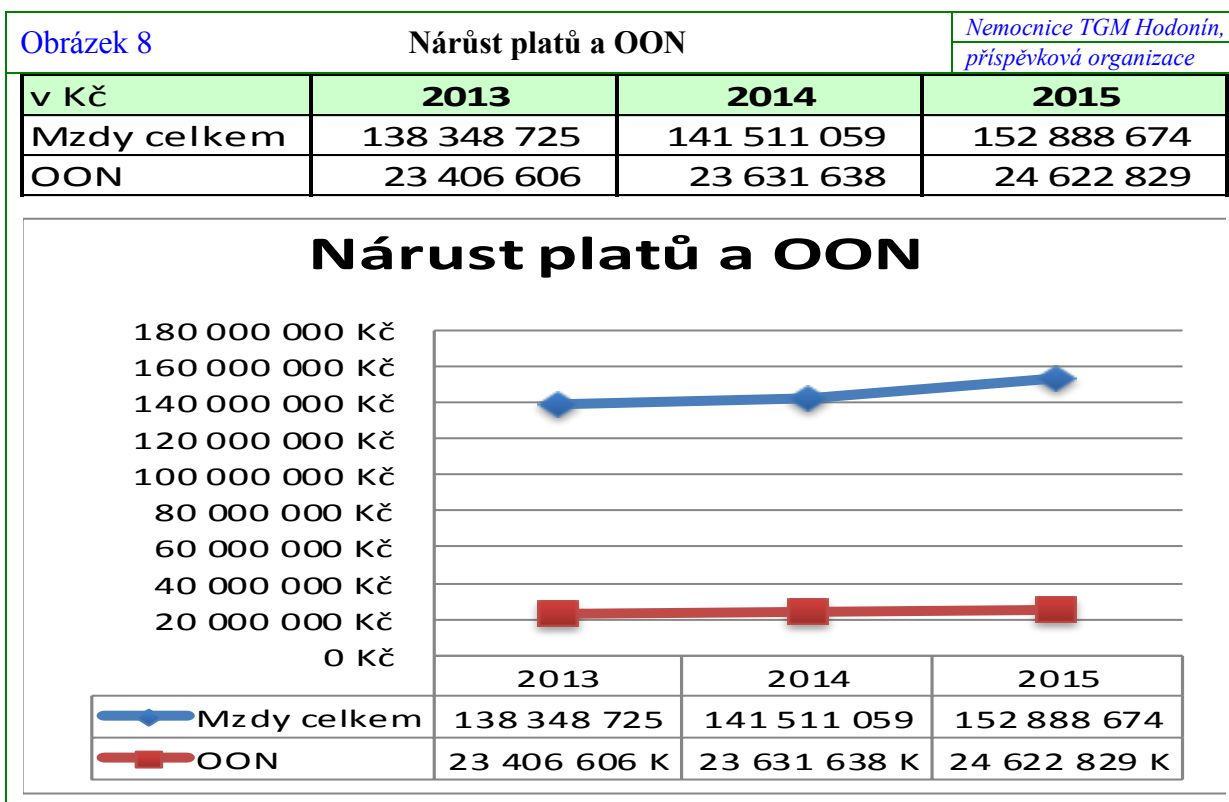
Obrázek 8

Nárůst platů a OON

Nemocnice TGM Hodonín, příspěvková organizace

| v Kč | 2013 | 2014 | 2015 |
|---|---|---|---|
| Mzdy celkem | 138 348 725 | 141 511 059 | 152 888 674 |
| OON | 23 406 606 | 23 631 638 | 24 622 829 |

Nárust platů a OON

180 000 000 Kč
160 000 000 Kč
140 000 000 Kč
120 000 000 Kč
100 000 000 Kč
80 000 000 Kč
60 000 000 Kč
40 000 000 Kč
20 000 000 Kč
0 Kč

| | 2013 | 2014 | 2015 |
|---|---|---|---|
| Mzdy celkem | 138 348 725 | 141 511 059 | 152 888 674 |
| OON | 23 406 606 K | 23 631 638 K | 24 622 829 K |